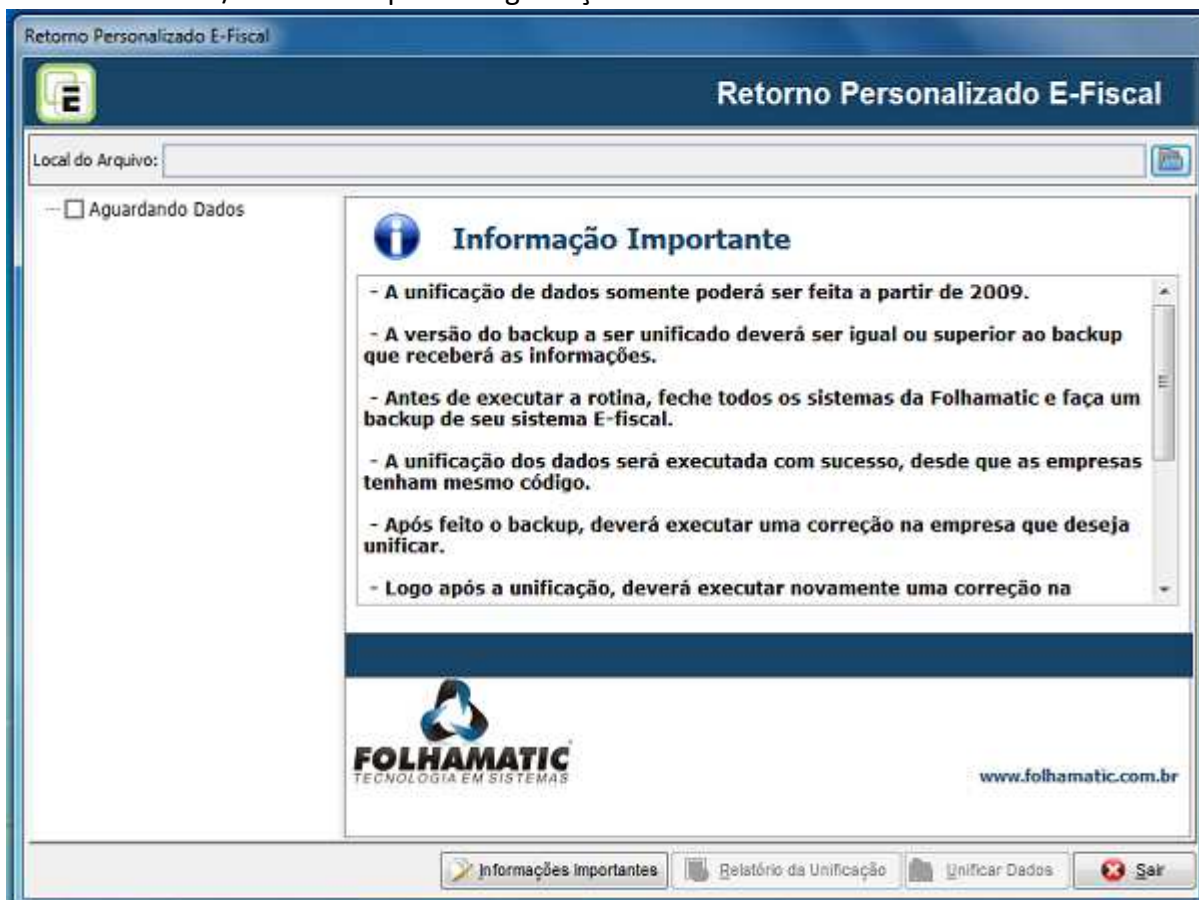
Retorno Personalizado E-Fiscal

Retorno Personalizado E-Fiscal

Local do Arquivo:

Aguardando Dados

Informação Importante

- A unificação de dados somente poderá ser feita a partir de 2009.

- A versão do backup a ser unificado deverá ser igual ou superior ao backup que receberá as informações.

- Antes de executar a rotina, feche todos os sistemas da Folhamatic e faça um backup de seu sistema E-fiscal.

- A unificação dos dados será executada com sucesso, desde que as empresas tenham mesmo código.

- Após feito o backup, deverá executar uma correção na empresa que deseja unificar.

- Logo após a unificação, deverá executar novamente uma correção na

FOLHAMATIC
TECNOLOGIA EM SISTEMAS

www.folhamatic.com.br

Informações Importantes | Relatório da Unificação | Unificar Dados | Sair